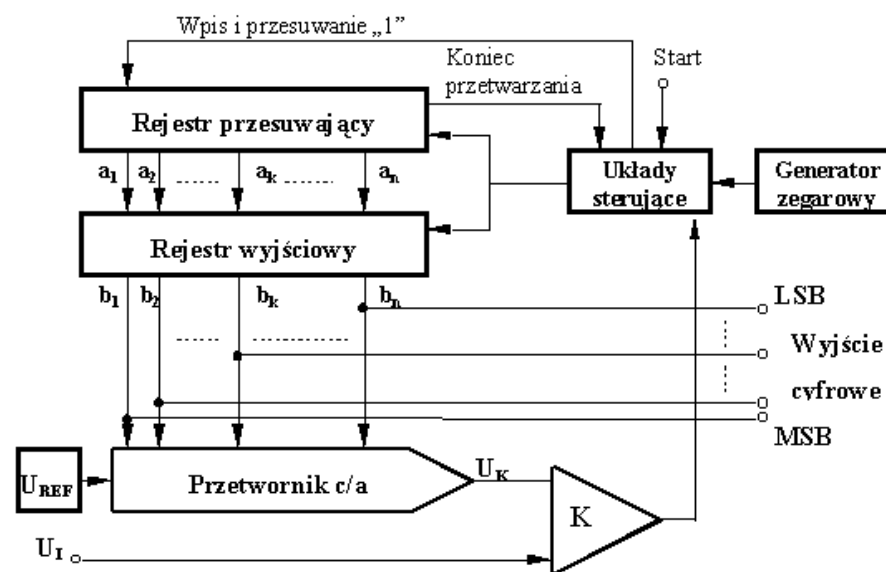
Wpis i przesuwanie „1"

Koniec przetwarzania

Start

Rejestr przesuwający

$a_1$ $a_2$ ...... $a_k$ ...... $a_n$

Układy sterujące

Generator zegarowy

Rejestr wyjściowy

$b_1$ $b_2$ $b_k$ $b_n$

LSB

Wyjście

cyfrowe

MSB

$U_{REF}$

Przetwornik c/a

$U_K$

K

$U_I$